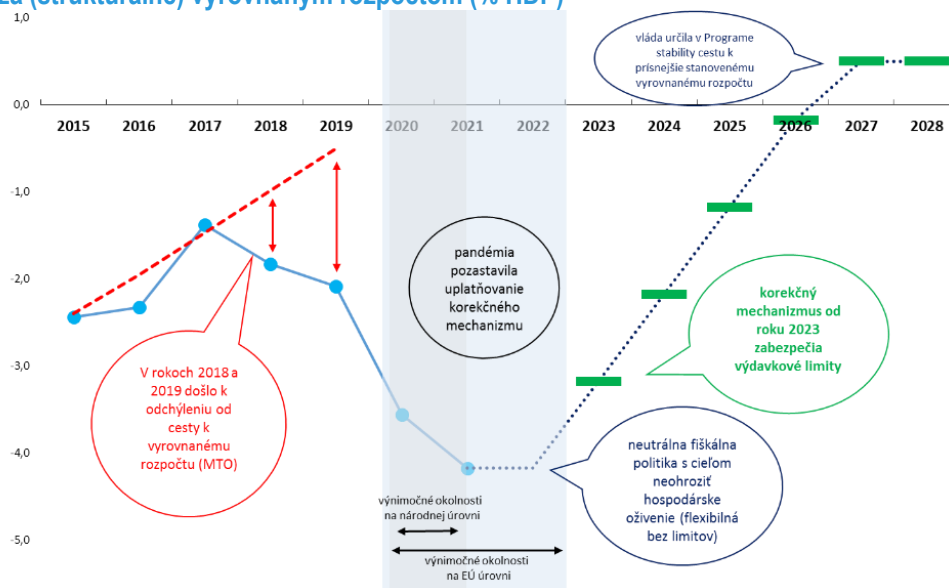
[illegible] (štrukturálne) vyrovnaným rozpočtom (% HDP)

1,0
0,0
-1,0
-2,0
-3,0
-4,0
-5,0

2015 2016 2017 2018 2019 2020 2021 2022 2023 2024 2025 2026 2027 2028

vláda určila v Programe stability cestu k prísnejšie stanovenému vyrovnanému rozpočtu

pandémia pozastavila uplatňovanie korekčného mechanizmu

korekčný mechanizmus od roku 2023 zabezpečia výdavkové limity

V rokoch 2018 a 2019 došlo k odchýleniu od cesty k vyrovnanému rozpočtu (MTO)

neutrálna fiškálna politika s cieľom neohroziť hospodárske oživenie (flexibilná bez limitov)

výnimočné okolnosti na národnej úrovni

výnimočné okolnosti na EÚ úrovni